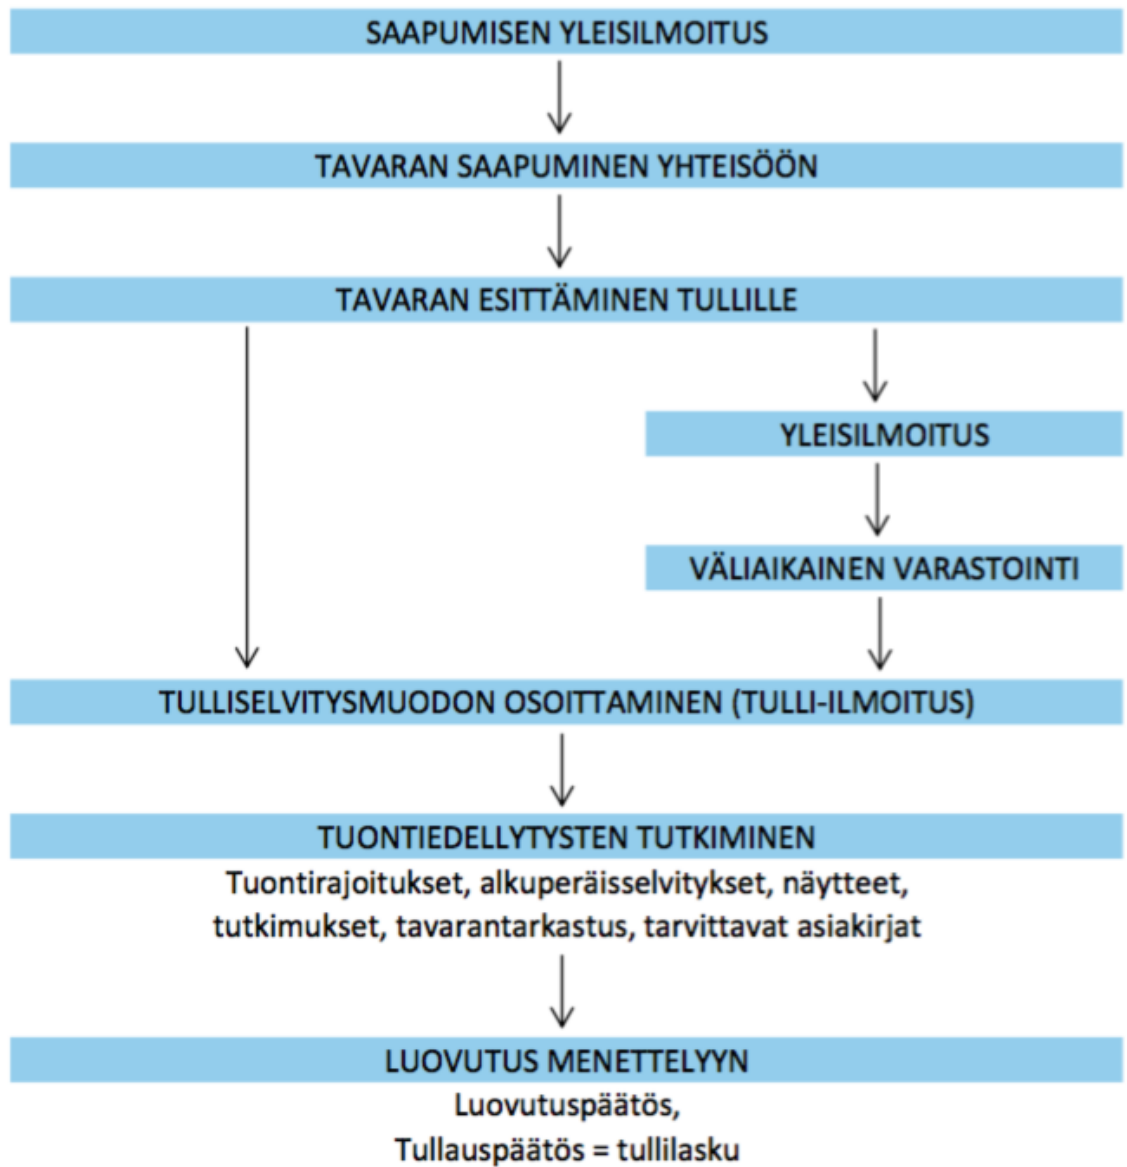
SAAPUMISEN YLEISILMOITUS

TAVARAN SAAPUMINEN YHTEISÖÖN

TAVARAN ESITTÄMINEN TULLILLE

YLEISILMOITUS

VÄLIAIKAINEN VARASTOINTI

TULLISELVITYSMUODON OSOITTAMINEN (TULLI-ILMOITUS)

TUONTIEDELLYTYSTEN TUTKIMINEN

Tuontirajoitukset, alkuperäisselvitykset, näytteet, tutkimukset, tavarantarkastus, tarvittavat asiakirjat

LUOVUTUS MENETTELYYN

Luovutuspäätös,
Tullauspäätös = tullilasku